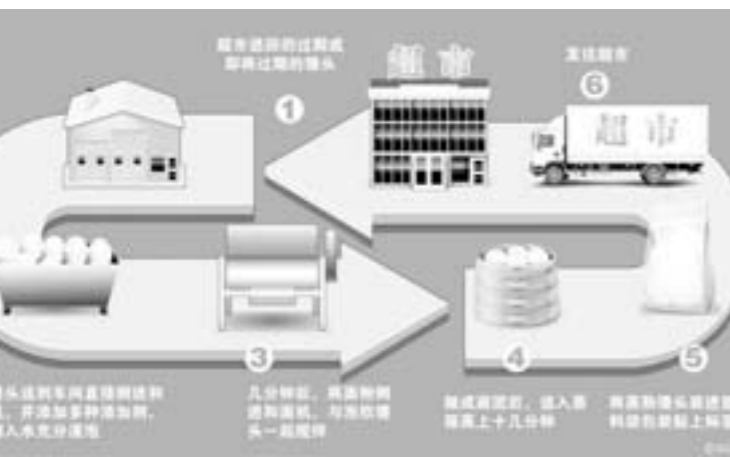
超市退回的过期或即将过期的馒头

1

超市

送往超市

6

超市

3

头运到车间直接倒进料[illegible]，并添加多种添加剂，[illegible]入水充分搅拌

几分钟后，再面粉倒进和面机，与其他馒头一起搅拌

4

揉成面团后，送入蒸箱蒸上十几分钟

5

再蒸熟馒头装进塑料袋包装贴上标签